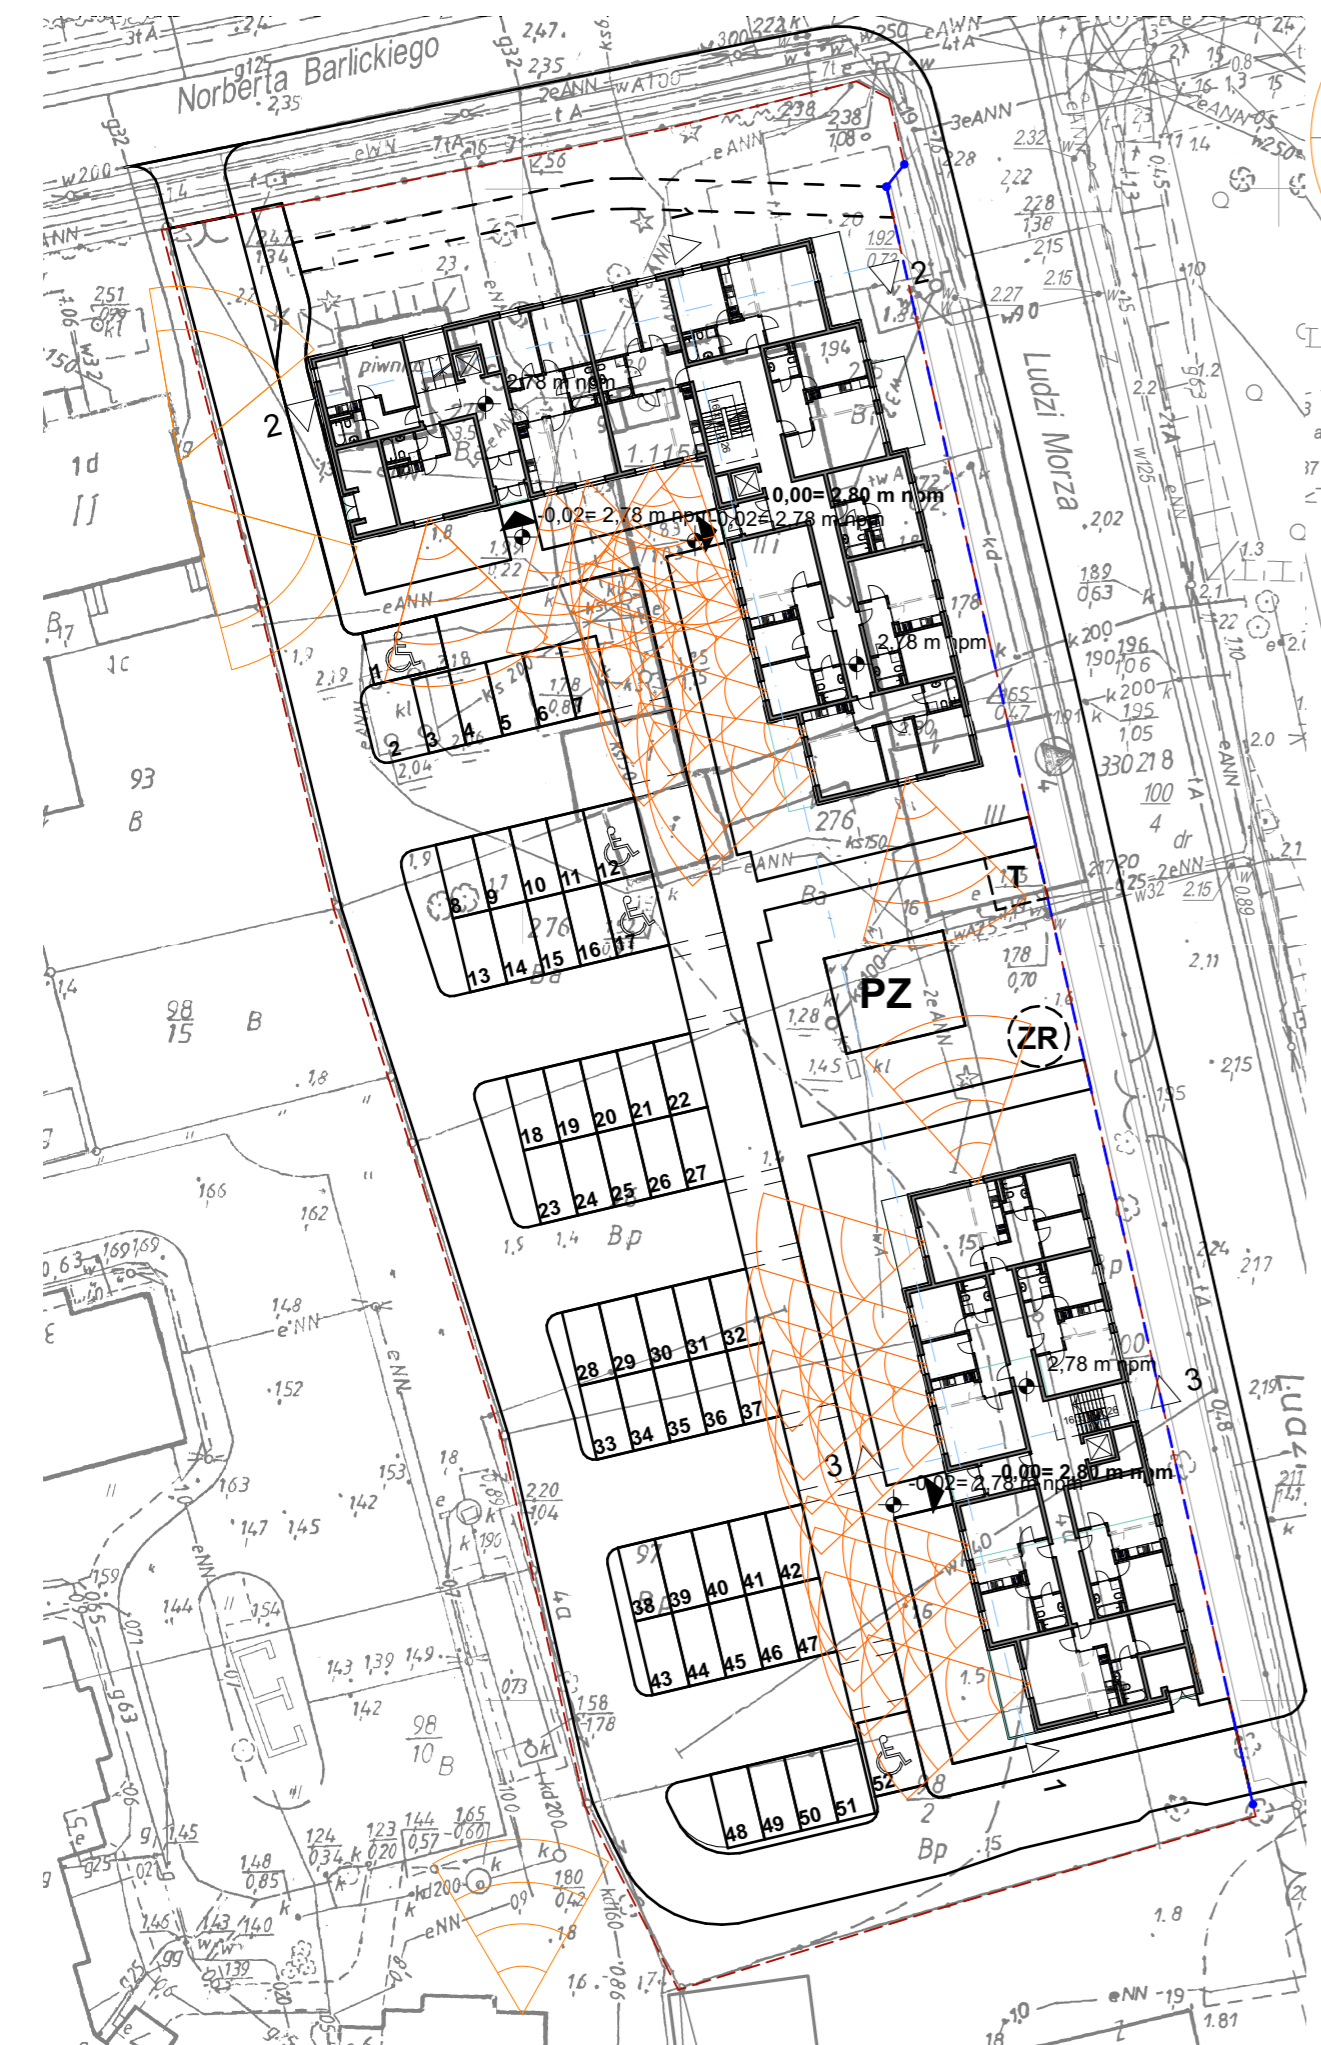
Norberta Barlickiego
Ludzi Morza
piwnica
2,78 m npm
±0,00= 2,80 m npm
-0,02= 2,78 m npm
-0,02= 2,78 m npm
2,78 m npm
2,78 m npm
±0,00= 2,80 m npm
-0,02= 2,78 m npm
2
2
3
3
1
1 2 3 4 5 6 7
8 9 10 11 12
13 14 15 16 17
18 19 20 21 22
23 24 25 26 27
28 29 30 31 32
33 34 35 36 37
38 39 40 41 42
43 44 45 46 47
48 49 50 51 52
PZ
ZR
T
1d
93
B
98
15
B
98
10
B
Bp
Bp
Ba
Ba